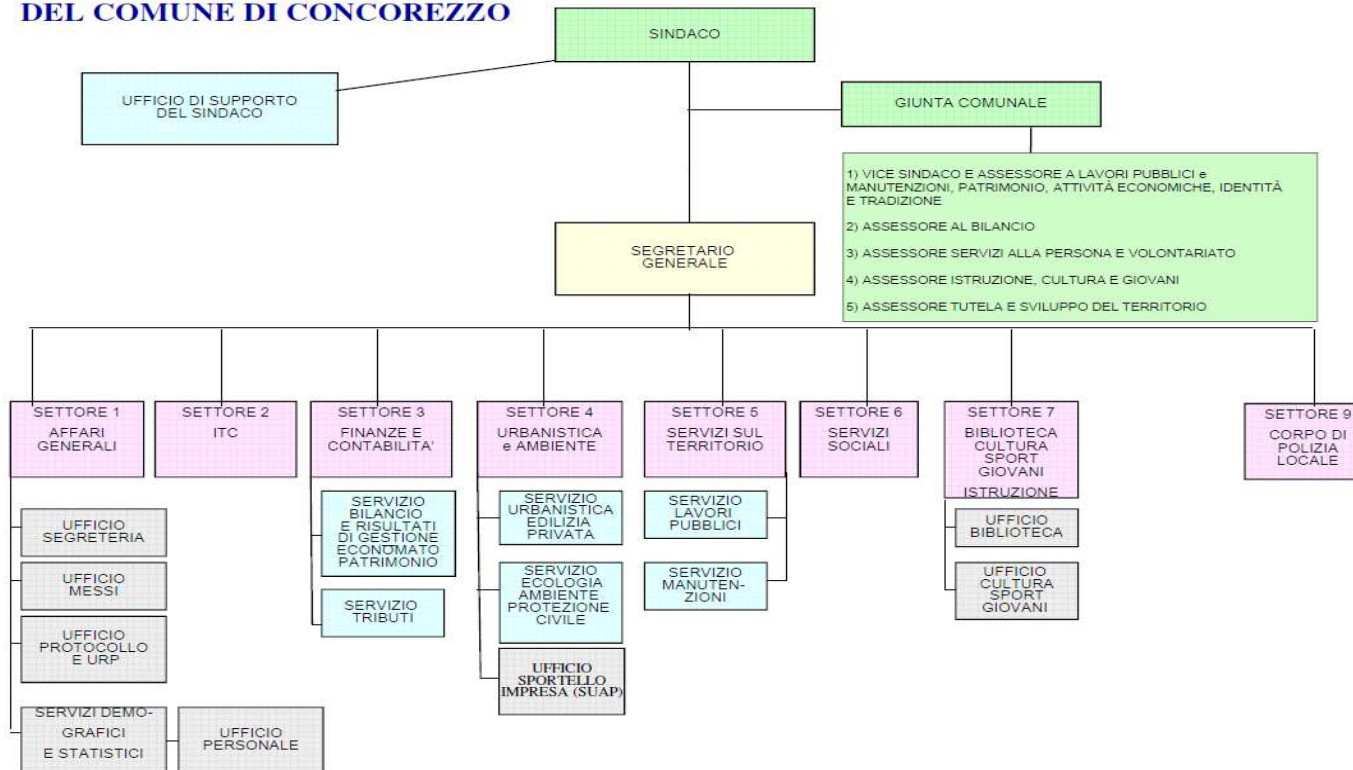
DEL COMUNE DI CONCOREZZO

SINDACO

UFFICIO DI SUPPORTO DEL SINDACO

GIUNTA COMUNALE

1) VICE SINDACO E ASSESSORE A LAVORI PUBBLICI e MANUTENZIONI, PATRIMONIO, ATTIVITÀ ECONOMICHE, IDENTITÀ E TRADIZIONE

2) ASSESSORE AL BILANCIO

3) ASSESSORE SERVIZI ALLA PERSONA E VOLONTARIATO

4) ASSESSORE ISTRUZIONE, CULTURA E GIOVANI

5) ASSESSORE TUTELA E SVILUPPO DEL TERRITORIO

SEGRETARIO GENERALE

SETTORE 1 AFFARI GENERALI

SETTORE 2 ITC

SETTORE 3 FINANZE E CONTABILITA'

SETTORE 4 URBANISTICA e AMBIENTE

SETTORE 5 SERVIZI SUL TERRITORIO

SETTORE 6 SERVIZI SOCIALI

SETTORE 7 BIBLIOTECA CULTURA SPORT GIOVANI ISTRUZIONE

SETTORE 9 CORPO DI POLIZIA LOCALE

UFFICIO SEGRETERIA

UFFICIO MESSI

UFFICIO PROTOCOLLO E URP

SERVIZI DEMOGRAFICI E STATISTICI

UFFICIO PERSONALE

SERVIZIO BILANCIO E RISULTATI DI GESTIONE ECONOMATO PATRIMONIO

SERVIZIO TRIBUTI

SERVIZIO URBANISTICA EDILIZIA PRIVATA

SERVIZIO ECOLOGIA AMBIENTE PROTEZIONE CIVILE

UFFICIO SPORTELLO IMPRESA (SUAP)

SERVIZIO LAVORI PUBBLICI

SERVIZIO MANUTENZIONI

UFFICIO BIBLIOTECA

UFFICIO CULTURA SPORT GIOVANI